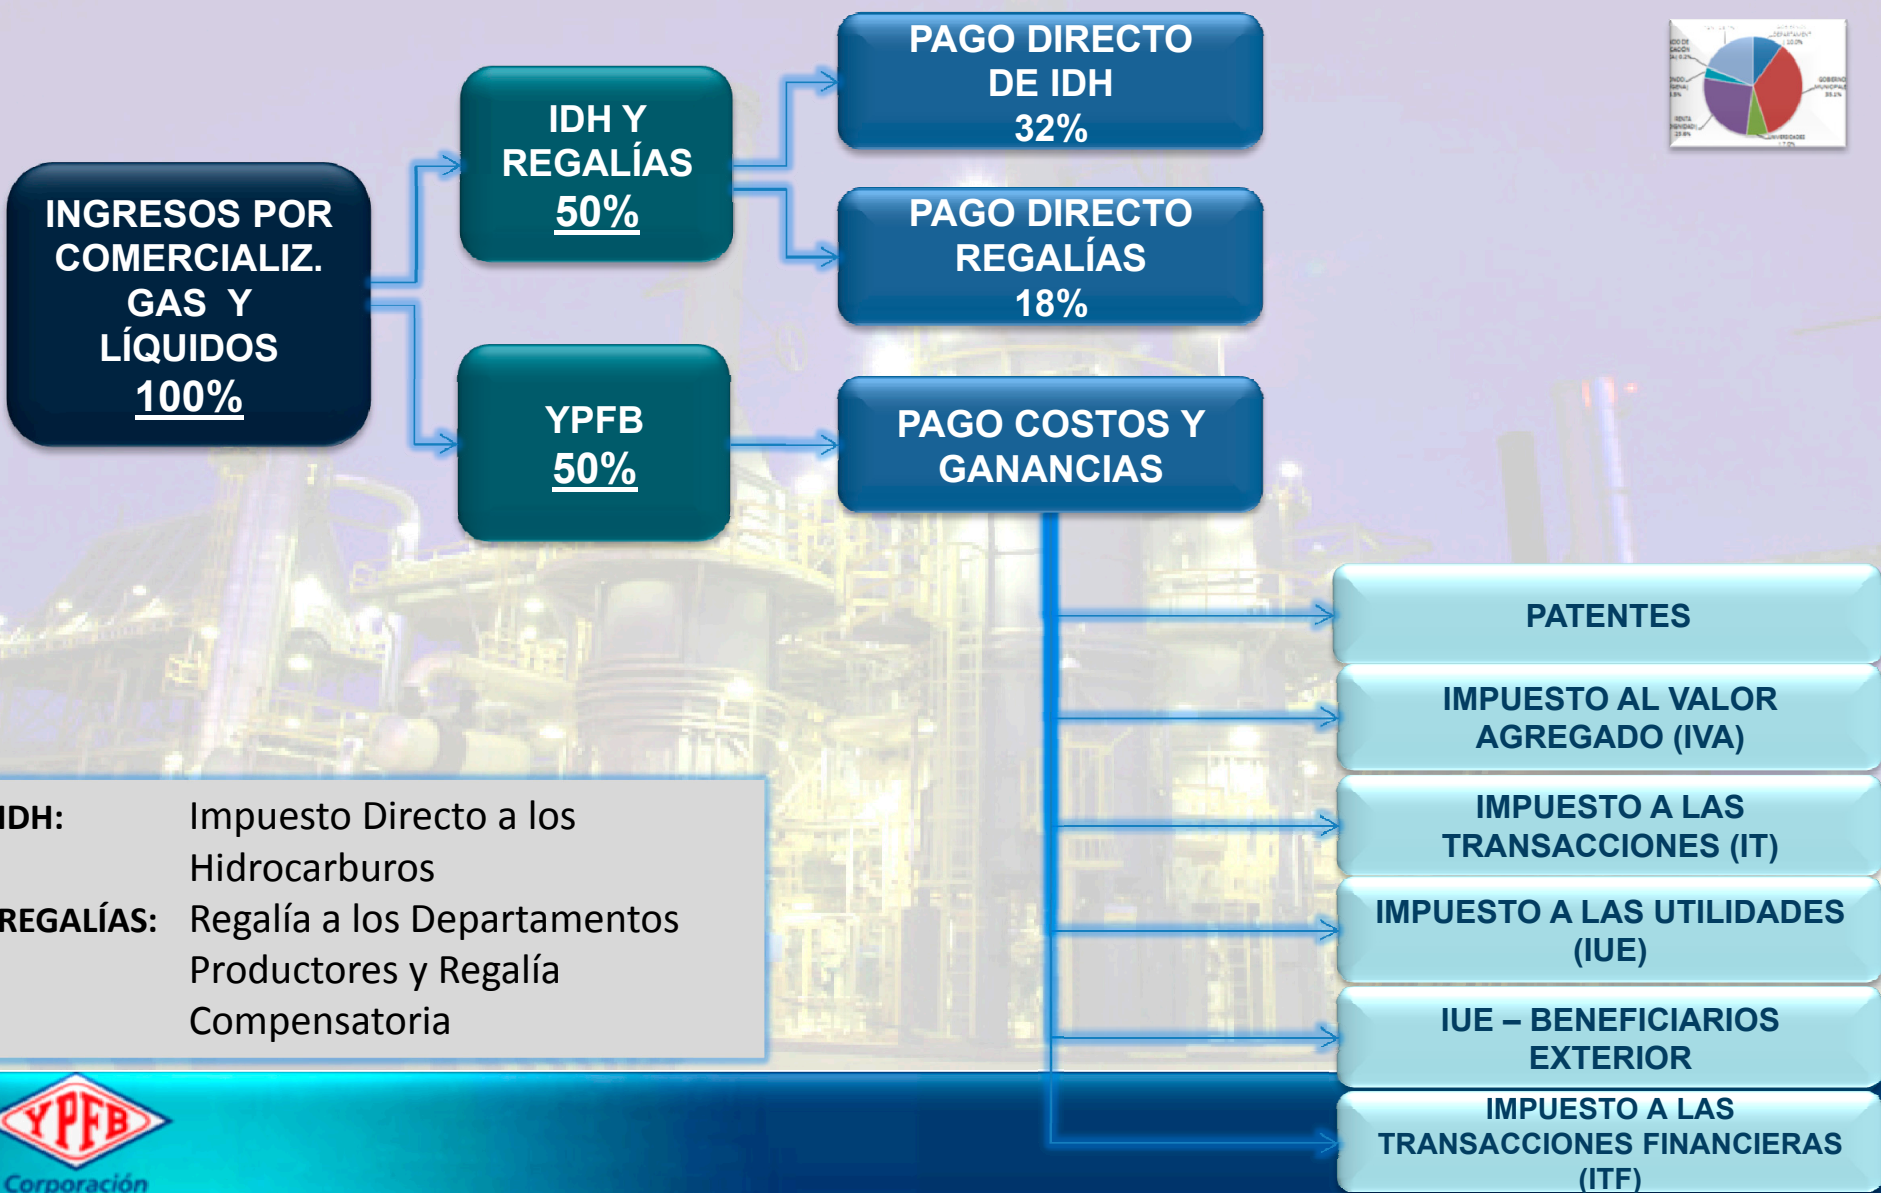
INGRESOS POR COMERCIALIZ. GAS Y LÍQUIDOS
100%

IDH Y REGALÍAS
50%

YPFB
50%

PAGO DIRECTO DE IDH
32%

PAGO DIRECTO REGALÍAS
18%

PAGO COSTOS Y GANANCIAS

PATENTES

IMPUESTO AL VALOR AGREGADO (IVA)

IMPUESTO A LAS TRANSACCIONES (IT)

IMPUESTO A LAS UTILIDADES (IUE)

IUE – BENEFICIARIOS EXTERIOR

IMPUESTO A LAS TRANSACCIONES FINANCIERAS (ITF)

IDH: Impuesto Directo a los Hidrocarburos

REGALÍAS: Regalía a los Departamentos Productores y Regalía Compensatoria

YPFB
Corporación